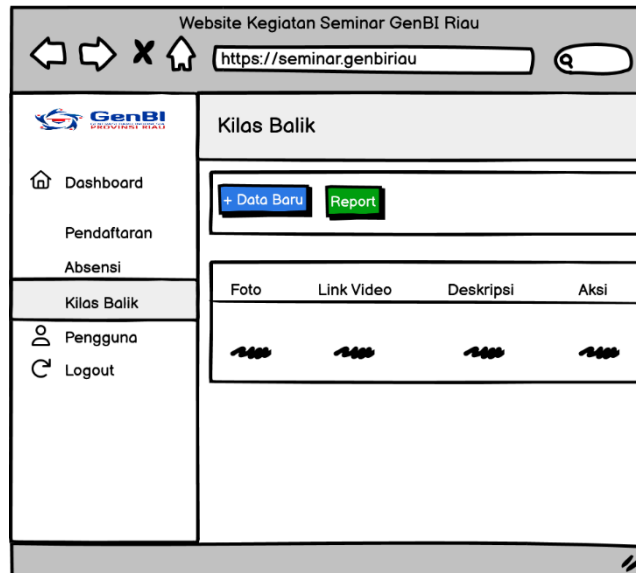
Website Kegiatan Seminar GenBI Riau

https://seminar.genbiriau

GenBI
PROVINSI RIAU

Dashboard

Pendaftaran

Absensi

Kilas Balik

Pengguna

Logout

Kilas Balik

+ Data Baru

Report

| Foto | Link Video | Deskripsi | Aksi |
|---|---|---|---|
| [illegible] | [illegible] | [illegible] | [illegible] |